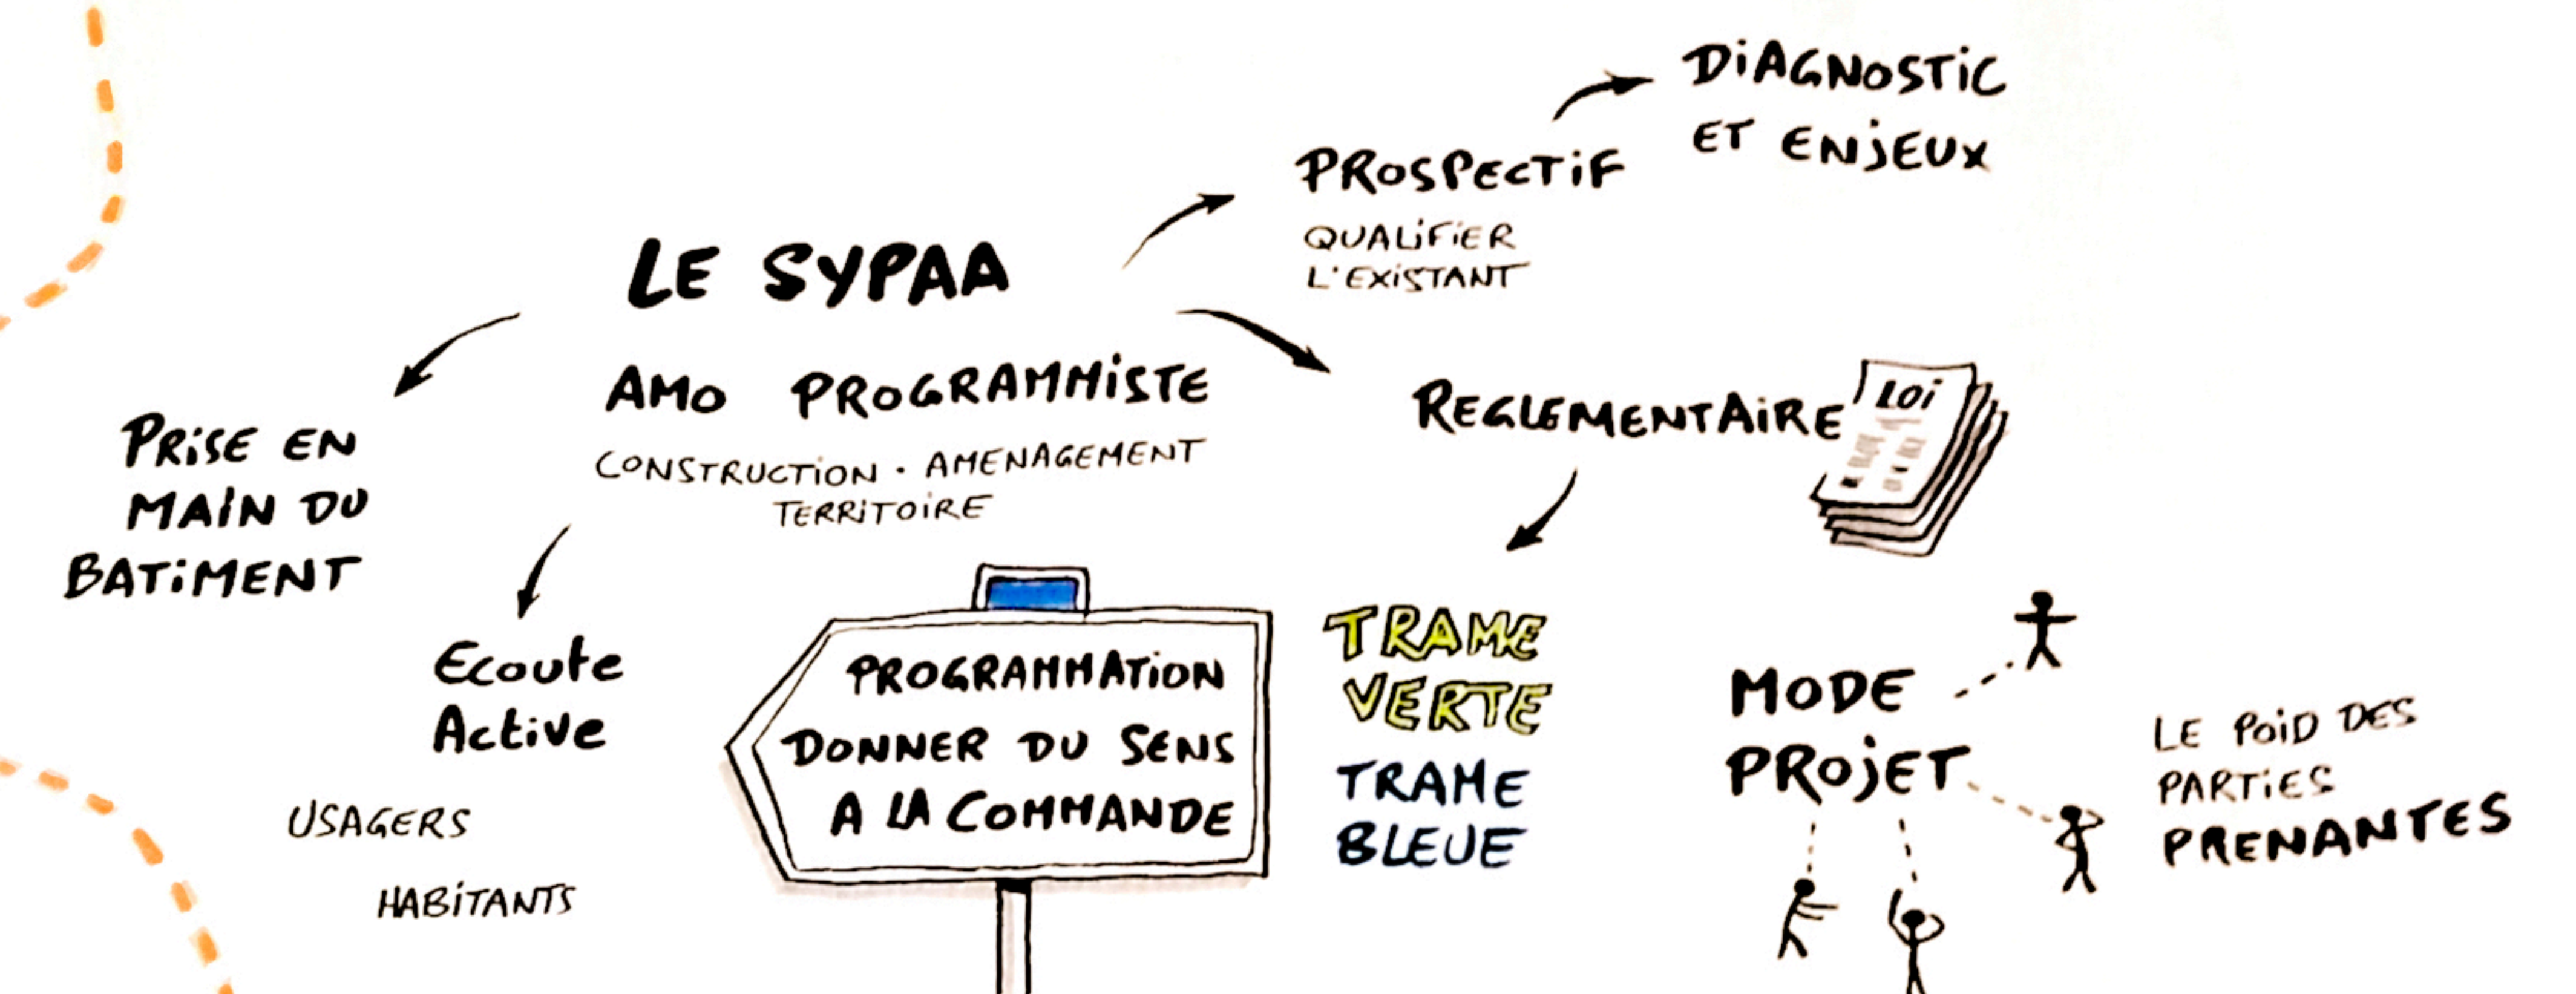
LE SYPAA

AMO PROGRAMMISTE
CONSTRUCTION · AMENAGEMENT TERRITOIRE

PROSPECTIF
QUALIFIER L'EXISTANT

DIAGNOSTIC ET ENJEUX

REGLEMENTAIRE

LOI

PRISE EN MAIN DU BATIMENT

Ecoute Active

USAGERS

HABITANTS

PROGRAMMATION
DONNER DU SENS A LA COMMANDE

TRAME VERTE
TRAME BLEUE

MODE PROJET

LE POID DES PARTIES PRENANTES